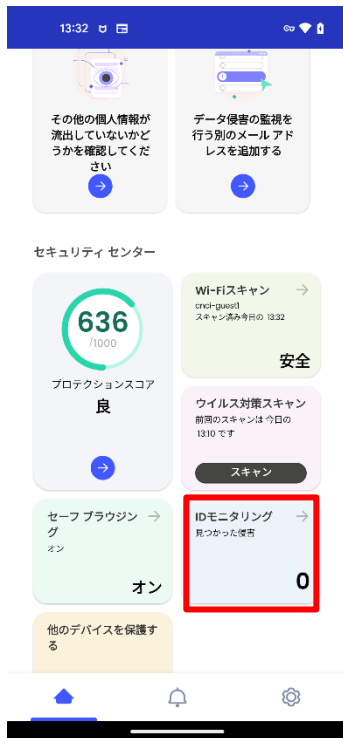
13:32

その他の個人情報が流出していないかどうかを確認してください

データ侵害の監視を行う別のメールアドレスを追加する

セキュリティ センター

636
/1000
プロテクションスコア
良

Wi-Fiスキャン
cnci-guest1
スキャン済み今日の 13:32
安全

ウイルス対策スキャン
前回のスキャンは 今日の 13:10 です
スキャン

セーフ ブラウジング
オン
オン

IDモニタリング
見つかった侵害
0

他のデバイスを保護する